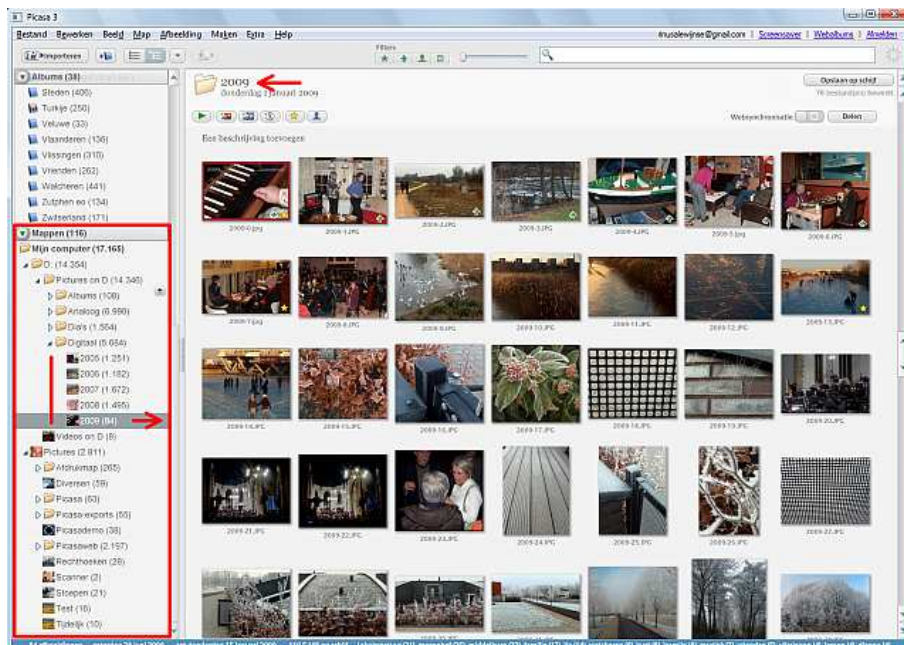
Picasa 3

Bestand Bewerken Beeld Map Afbeelding Maken Extra Help

rinusalewijnse@gmail.com | Screensaver | Webalbums | Afmelden

Importeren

Filters

Albums (38)
Steden (406)
Turkije (250)
Veluwe (33)
Vlaanderen (136)
Vlissingen (318)
Vrienden (262)
Walcheren (441)
Zutphen eo (134)
Zwitserland (171)

Mappen (116)
Mijn computer (17.165)
D: (14.354)
Pictures on D (14.346)
Albums (108)
Analoog (6.990)
Dia's (1.554)
Digitaal (5.684)
2005 (1.251)
2006 (1.182)
2007 (1.672)
2008 (1.495)
2009 (84)
Videos on D (8)
Pictures (2.811)
Afdrukmap (265)
Diversen (59)
Picasa (63)
Picasa exports (55)
Picasademo (38)
Picasaweb (2.197)
Rechthoeken (28)
Scanner (2)
Stoepen (21)
Test (16)
Tijdelijk (10)

2009
donderdag 1 januari 2009

Opslaan op schijf
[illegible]

Een beschrijving toevoegen

Websynchronisatie
Delen

2009-0.jpg
2009-1.JPG
2009-2.JPG
2009-3.JPG
2009-4.JPG
2009-5.jpg
2009-6.JPG
2009-7.jpg
2009-8.JPG
2009-9.JPG
2009-10.JPG
2009-11.JPG
2009-12.JPG
2009-13.JPG
2009-14.JPG
2009-15.JPG
2009-16.JPG
2009-17.JPG
2009-18.JPG
2009-19.JPG
2009-20.JPG
2009-21.JPG
2009-22.JPG
2009-23.JPG
2009-24.JPG
2009-25.JPG
2009-26.JPG
2009-27.JPG

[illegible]